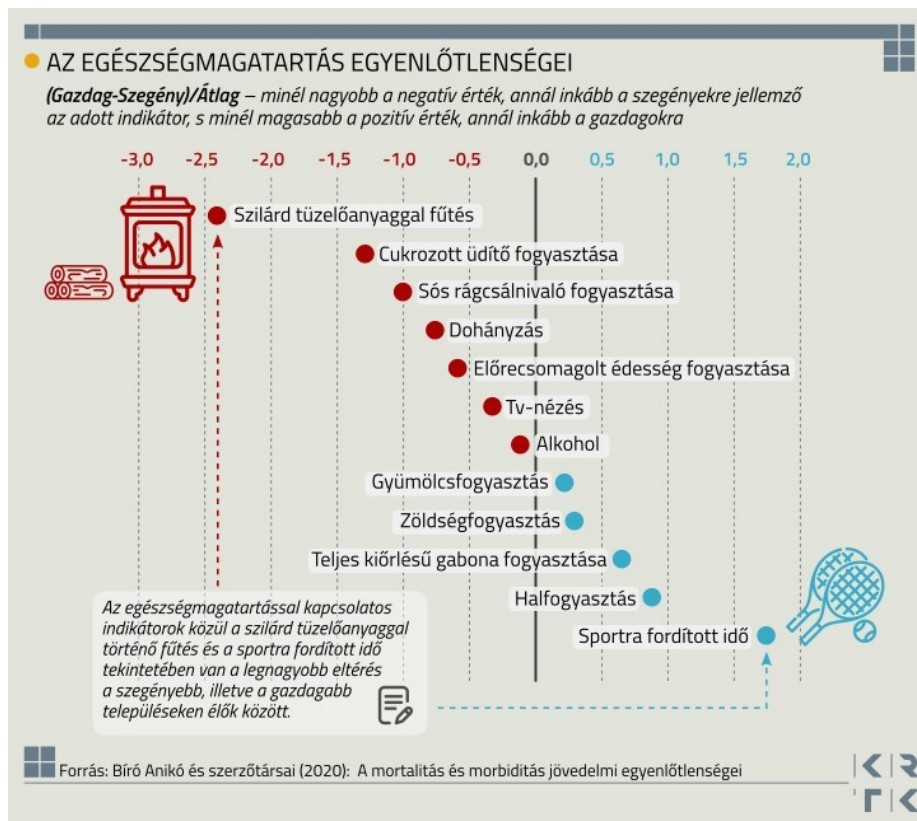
AZ EGÉSZSÉGMAGATARTÁS EGYENLŐTLENSÉGEI

(Gazdag-Szegény)/Átlag – minél nagyobb a negatív érték, annál inkább a szegényekre jellemző az adott indikátor, s minél magasabb a pozitív érték, annál inkább a gazdagokra

-3,0 -2,5 -2,0 -1,5 -1,0 -0,5 0,0 0,5 1,0 1,5 2,0

Szilárd tüzelőanyaggal fűtés
Cukrozott üdítő fogyasztása
Sós rágcsálnivaló fogyasztása
Dohányzás
Előrecsomagolt édesség fogyasztása
Tv-nézés
Alkohol
Gyümölcsfogyasztás
Zöldségfogyasztás
Teljes kiőrlésű gabona fogyasztása
Halfogyasztás
Sportra fordított idő

Az egészségmagatartással kapcsolatos indikátorok közül a szilárd tüzelőanyaggal történő fűtés és a sportra fordított idő tekintetében van a legnagyobb eltérés a szegényebb, illetve a gazdagabb településeken élők között.

Forrás: Bíró Anikó és szerzőtársai (2020): A mortalitás és morbiditás jövedelmi egyenlőtlenségei

KR
TK